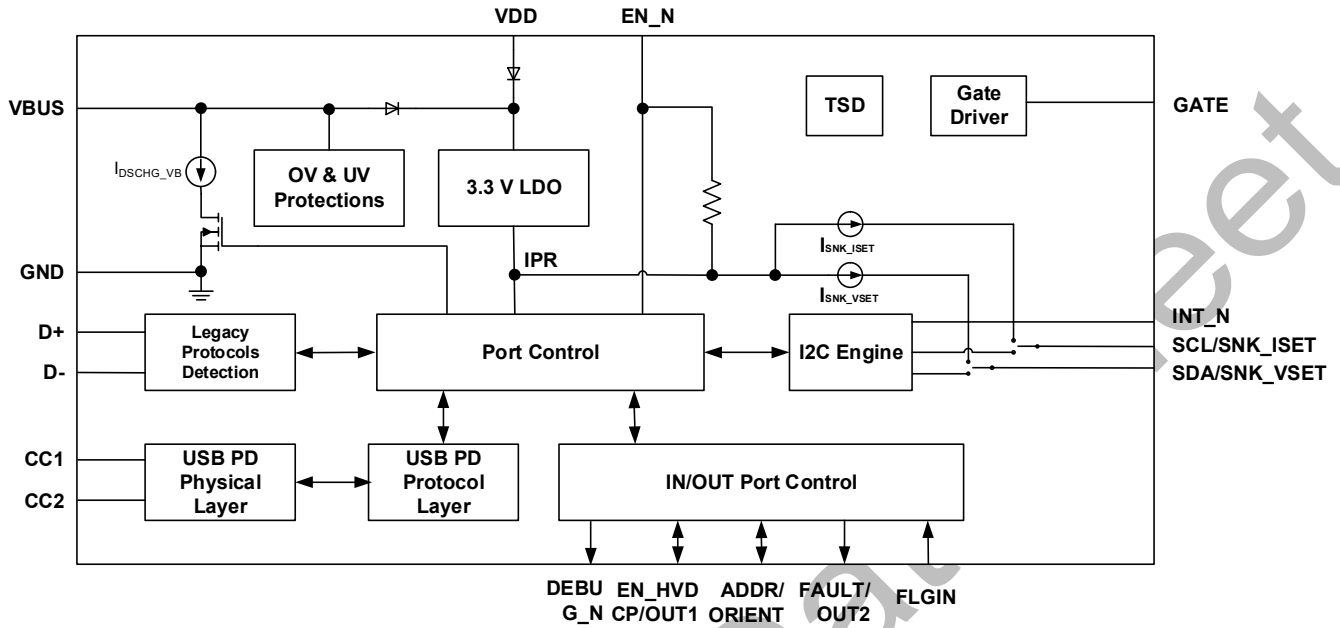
VDD
EN_N
VBUS
TSD
Gate Driver
GATE
$I_{DSCHG\_VB}$
OV & UV Protections
3.3 V LDO
$I_{SNK\_ISET}$
GND
IPR
$I_{SNK\_VSET}$
INT_N
D+
Legacy Protocols Detection
Port Control
I2C Engine
SCL/SNK_ISET
D-
SDA/SNK_VSET
CC1
USB PD Physical Layer
USB PD Protocol Layer
IN/OUT Port Control
CC2
DEBU G_N
EN_HVD CP/OUT1
ADDR/ ORIENT
FAULT/ OUT2
FLGIN